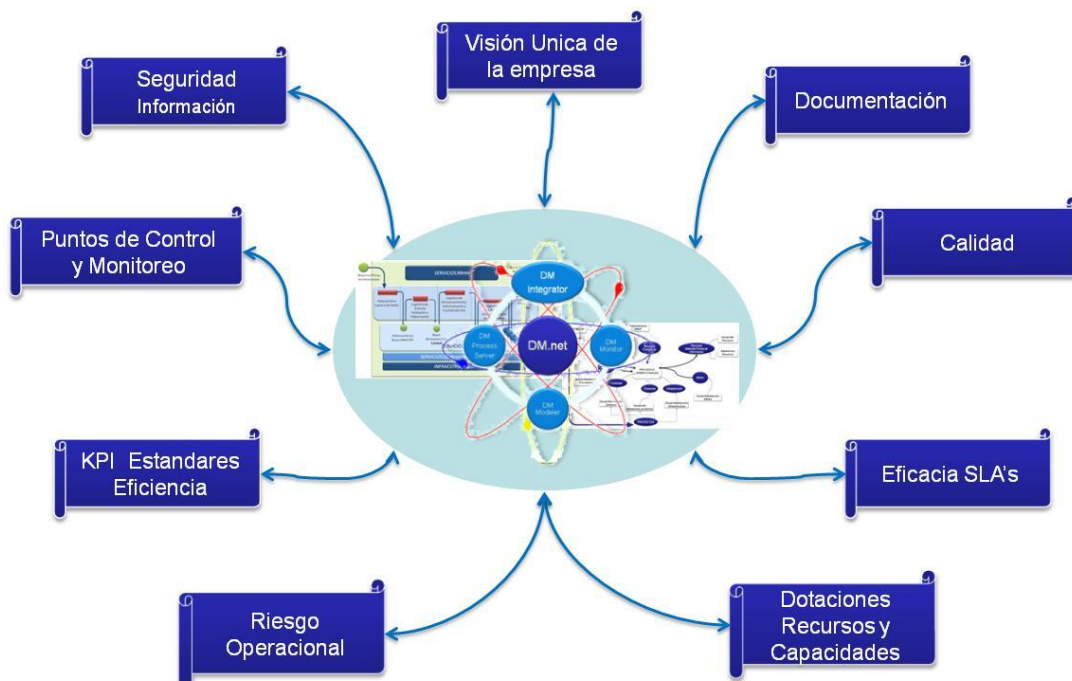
Visión Unica de la empresa

Seguridad Información

Documentación

Puntos de Control y Monitoreo

Calidad

DM Integrator

DM Process Server

DM.net

DM Monitor

DM Modeler

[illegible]

KPI Estandares Eficiencia

Eficacia SLA's

Riesgo Operacional

Dotaciones Recursos y Capacidades